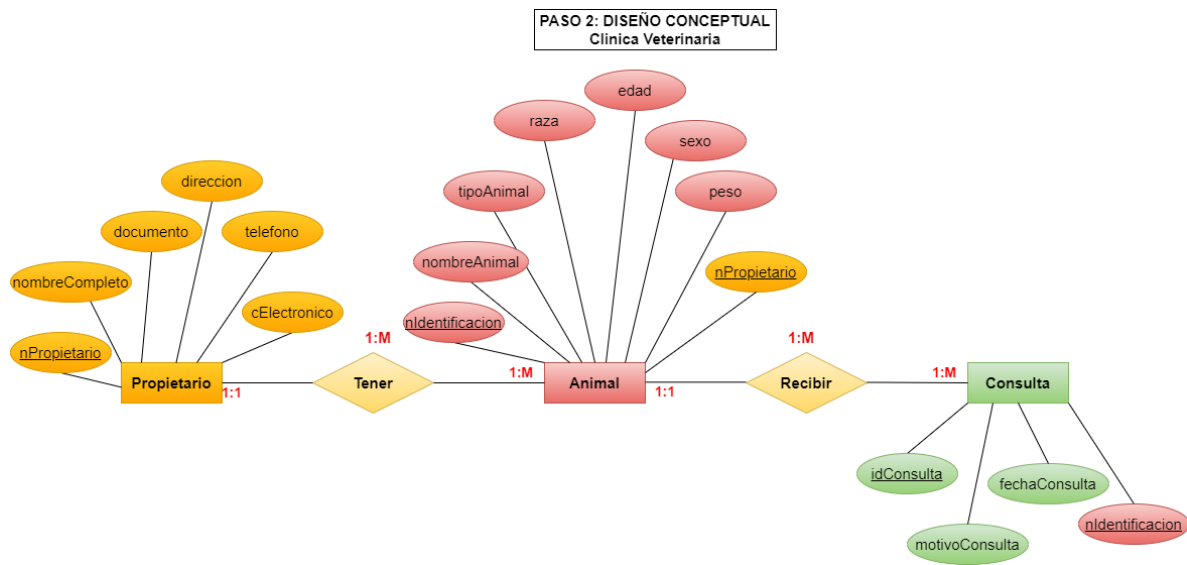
PASO 2: DISEÑO CONCEPTUAL
Clinica Veterinaria

edad
raza
sexo
tipoAnimal
peso
direccion
documento
telefono
nombreAnimal
nPropietario
nombreCompleto
cElectronico
nIdentificacion
1:M
1:M
nPropietario
Propietario
1:1
Tener
1:M
Animal
1:1
Recibir
1:M
Consulta
idConsulta
fechaConsulta
nIdentificacion
motivoConsulta